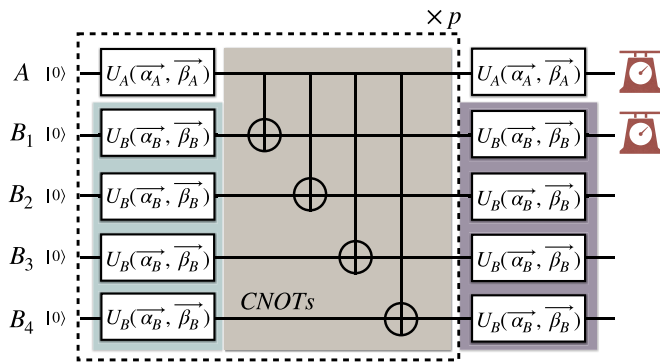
$\times p$

$A$ $|0\rangle$ $U_A(\overrightarrow{\alpha_A}, \overrightarrow{\beta_A})$ $U_A(\overrightarrow{\alpha_A}, \overrightarrow{\beta_A})$

$B_1$ $|0\rangle$ $U_B(\overrightarrow{\alpha_B}, \overrightarrow{\beta_B})$ $U_B(\overrightarrow{\alpha_B}, \overrightarrow{\beta_B})$

$B_2$ $|0\rangle$ $U_B(\overrightarrow{\alpha_B}, \overrightarrow{\beta_B})$ $U_B(\overrightarrow{\alpha_B}, \overrightarrow{\beta_B})$

$B_3$ $|0\rangle$ $U_B(\overrightarrow{\alpha_B}, \overrightarrow{\beta_B})$ $U_B(\overrightarrow{\alpha_B}, \overrightarrow{\beta_B})$

$B_4$ $|0\rangle$ $U_B(\overrightarrow{\alpha_B}, \overrightarrow{\beta_B})$ $U_B(\overrightarrow{\alpha_B}, \overrightarrow{\beta_B})$

CNOTs